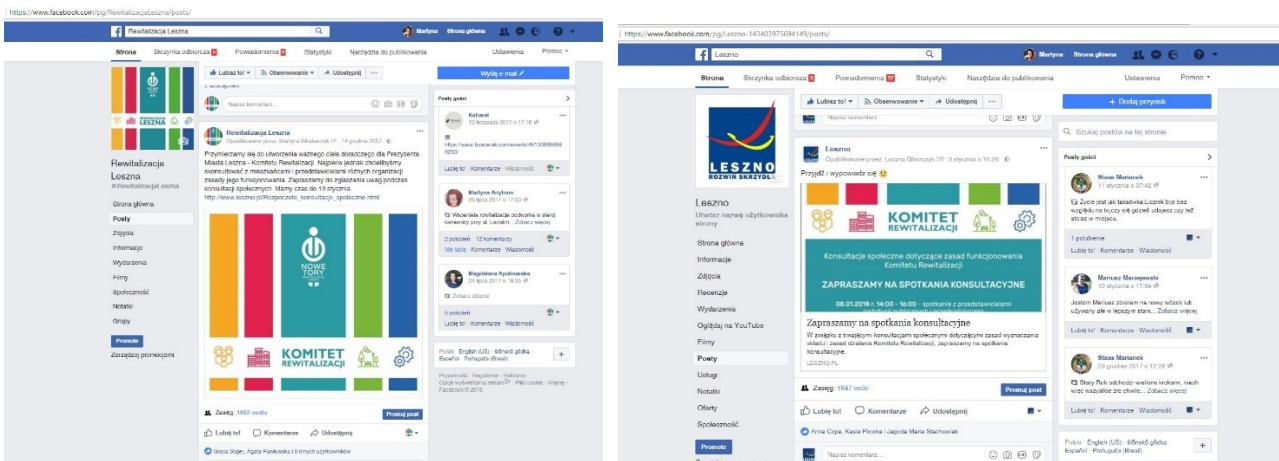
https://www.facebook.com/pg/RewitalizacjaLeszna/posts/

Rewitalizacja Leszna

Martyna Strona główna

Strona Skrzynka odbiorcza Powiadomienia Statystyki Narzędzia do publikowania Ustawienia Pomoc

Rewitalizacja Leszna
@RewitalizacjaLeszna

Strona główna
Posty
Zdjęcia
Informacje
Wydarzenia
Filmy
Społeczność
Notatki
Grupy
Promote
Zarządzaj promocjami

Lubisz to! Obserwowanie Udostępnij ...

Wyślij e-mail

Napisz komentarz...

Rewitalizacja Leszna
Opublikowane przez: Martyna Wlaberczyk [?] · 14 grudnia 2017 ·

Przymierzamy się do utworzenia ważnego ciała doradczego dla Prezydenta Miasta Leszna - Komitetu Rewitalizacji. Najpierw jednak chcielibyśmy skonsultować z mieszkańcami i przedstawicielami różnych organizacji zasady jego funkcjonowania. Zapraszamy do zgłaszania uwag podczas konsultacji społecznych. Mamy czas do 13 stycznia.
http://www.leszno.pl/Rozpoczeto_konsultacje_spoleczne.html

NOWE TORY
KOMITET REWITALIZACJI

Zasięg: 1852 osoby Promuj post

Lubię to! Komentarze Udostępnij

Goca Stajer, Agata Pawlewska i 5 innych użytkowników

Posty gości
Kabanel
10 listopada 2017 o 17:16
https://www.facebook.com/events/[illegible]
Lubię to! Komentarze Wiadomość

Martyna Anyform
20 lipca 2017 o 17:03
Wspaniała rewitalizacja ogłoszona w stanu kamienicy przy ul. Leszno... Zobacz więcej
2 polubień 12 komentarzy
Nie lubię Komentarze Wiadomość

Magdalena Apolinarska
20 lipca 2017 o 16:20
Zobacz zdjęcie
3 polubień
Lubię to! Komentarze Wiadomość

Polski · English (US) · Ślōnskŏ gŏdka · Español · Português (Brasil)
Prywatność · Regulamin · Reklama · Opcje wyświetlania reklam · Pliki cookie · Więcej · Facebook © 2018

https://www.facebook.com/pg/Leszno-143403975094149/posts/

Leszno

Martyna Strona główna

Strona Skrzynka odbiorcza Powiadomienia Statystyki Narzędzia do publikowania Ustawienia Pomoc

LESZNO ROZWIŃ SKRZYDŁA

Leszno
Utwórz nazwę użytkownika strony

Strona główna
Informacje
Zdjęcia
Recenzje
Wydarzenia
Oglądaj na YouTube
Filmy
Posty
Usługi
Notatki
Oferty
Społeczność
Promote

Lubisz to! Obserwowanie Udostępnij ...

+ Dodaj przycisk

Napisz komentarz...

Leszno
Opublikowane przez: Leszno Oborczyk [?] · 3 stycznia o 16:26
Przyjdź i wypowiedz się 😉

KOMITET REWITALIZACJI
Konsultacje społeczne dotyczące zasad funkcjonowania Komitetu Rewitalizacji
ZAPRASZAMY NA SPOTKANIA KONSULTACYJNE
08.01.2018 r. 14:00 - 16:00 - spotkanie z przedstawicielami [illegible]

Zapraszamy na spotkania konsultacyjne
W związku z trwającymi konsultacjami społecznymi dotyczącymi zasad wyznaczania składu i zasad działania Komitetu Rewitalizacji, zapraszamy na spotkanie konsultacyjne.
LESZNO.PL

Zasięg: 1047 osób Promuj post

Lubię to! Komentarze Udostępnij

Ania Cepa, Kasia Piewka i Jagoda Maria Stachowiak

Napisz komentarz...

Szukaj postów na tej stronie

Posty gości
Staśe Marianek
11 stycznia o 07:42
Życie jest jak taksówka Licznik bije bez względu na to czy się gdzieś udajesz czy też stoisz w miejscu.
1 polubienie
Lubię to! Komentarze Wiadomość

Mariusz Maciejewski
10 stycznia o 17:04
Jestem Mariusz zbieram na nowy wózek lub używany ale w lepszym stanie... Zobacz więcej
Lubię to! Komentarze Wiadomość

Staśe Marianek
29 grudnia 2017 o 12:28
Stary Rok odchodzi wielkimi krokami, niech więc wszystkie złe chwile... Zobacz więcej
Lubię to! Komentarze Wiadomość

Polski · English (US) · Ślōnskŏ gŏdka · Español · Português (Brasil)